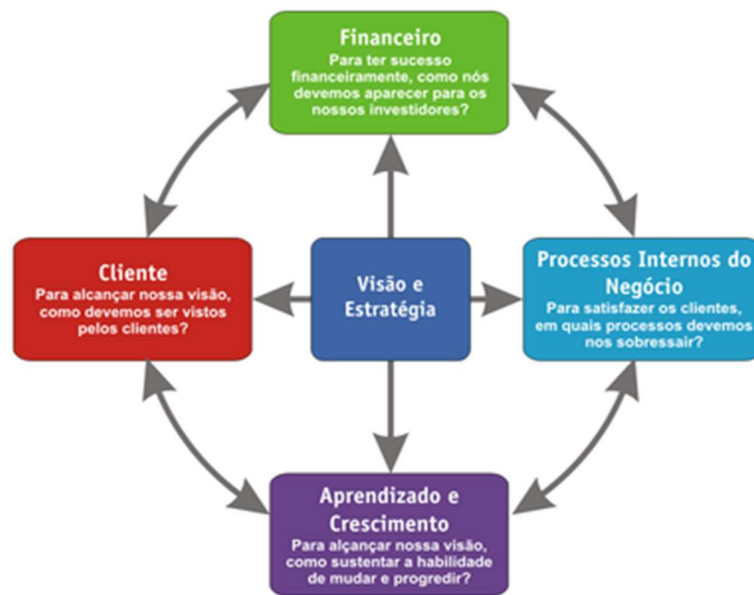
Financeiro
Para ter sucesso financeiramente, como nós devemos aparecer para os nossos investidores?

Cliente
Para alcançar nossa visão, como devemos ser vistos pelos clientes?

Visão e Estratégia

Processos Internos do Negócio
Para satisfazer os clientes, em quais processos devemos nos sobressair?

Aprendizado e Crescimento
Para alçançar nossa visão, como sustentar a habilidade de mudar e progredir?